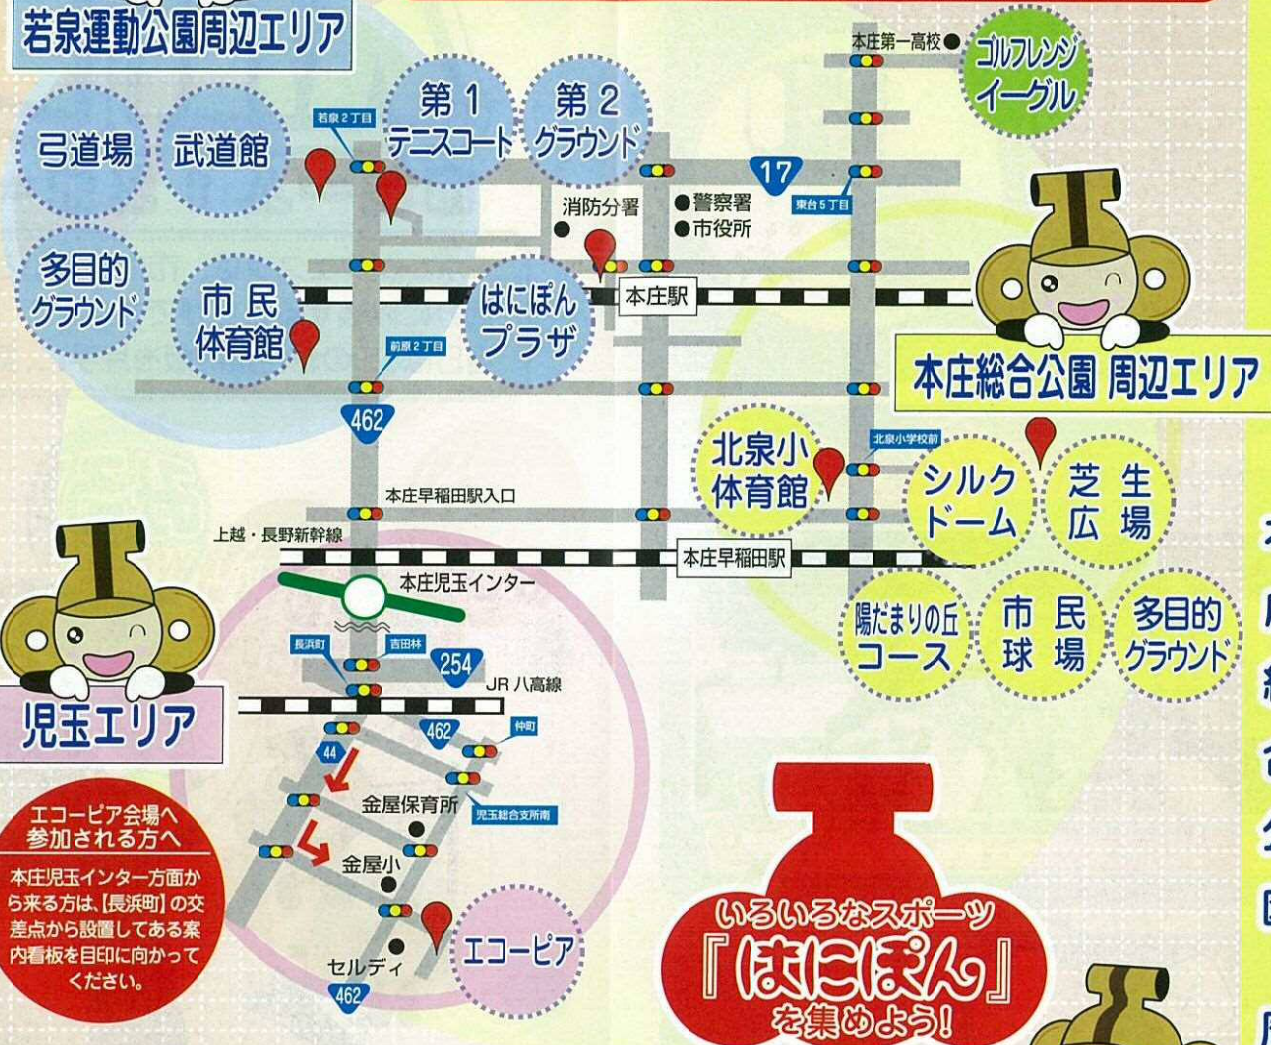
若泉運動公園周辺エリア

弓道場

武道館

第1
テニスコート

第2
グラウンド

多目的
グラウンド

市民
体育館

はにぽん
プラザ

若泉2丁目

前原2丁目

462

17

東台5丁目

本庄第一高校

ゴルフレンジ
イーグル

消防分署

警察署

市役所

本庄駅

本庄総合公園 周辺エリア

北泉小学校前

北泉小
体育館

シルク
ドーム

芝生
広場

本庄早稲田駅入口

上越・長野新幹線

本庄早稲田駅

陽だまりの丘
コース

市民
球場

多目的
グラウンド

本庄児玉インター

長浜町

吉田林

254

JR 八高線

児玉エリア

462

仲町

44

金屋保育所

児玉総合支所南

金屋小

セルディ

462

エコーピア

エコーピア会場へ
参加される方へ

本庄児玉インター方面から来る方は、【長浜町】の交差点から設置してある案内看板を目印に向かってください。

いろいろなスポーツ
『はにぽん』
を集めよう!